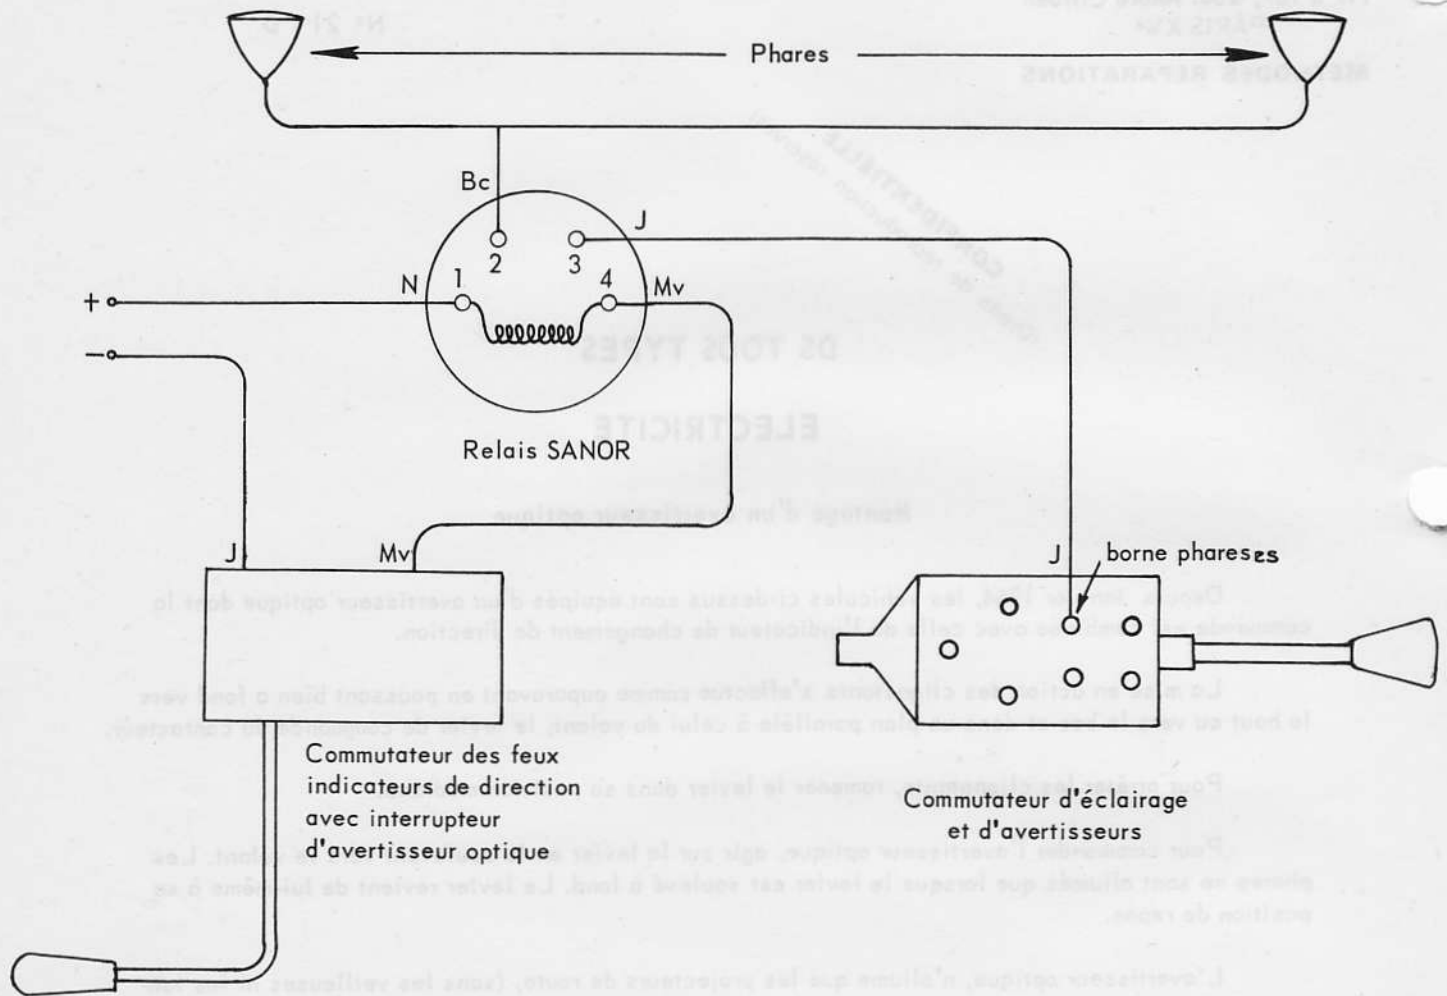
Phares

Bc

J

2

3

N

1

4

Mv

+

−

Relais SANOR

J

Mv

J

borne phareses

Commutateur des feux indicateurs de direction avec interrupteur d'avertisseur optique

Commutateur d'éclairage et d'avertisseurs